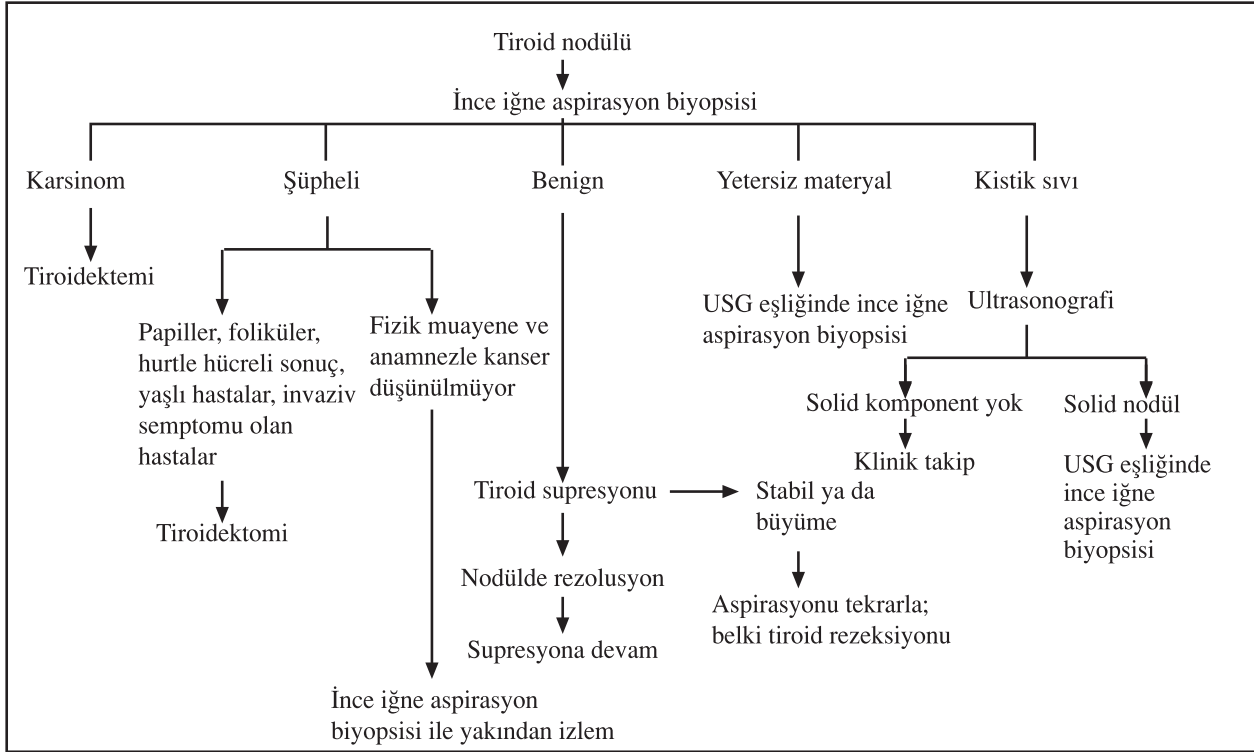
Tiroid nodülü

İnce iğne aspirasyon biyopsisi

Karsinom

Tiroidektemi

Şüpheli

Papiller, foliküler, hurtle hücreli sonuç, yaşlı hastalar, invaziv semptomu olan hastalar

Tiroidektomi

Fizik muayene ve anamnezle kanser düşünülmüyor

İnce iğne aspirasyon biyopsisi ile yakından izlem

Benign

Tiroid supresyonu

Nodülde rezolusyon

Supresyona devam

Stabil ya da büyüme

Aspirasyonu tekrarla; belki tiroid rezeksiyonu

Yetersiz materyal

USG eşliğinde ince iğne aspirasyon biyopsisi

Kistik sıvı

Ultrasonografi

Solid komponent yok

Klinik takip

Solid nodül

USG eşliğinde ince iğne aspirasyon biyopsisi